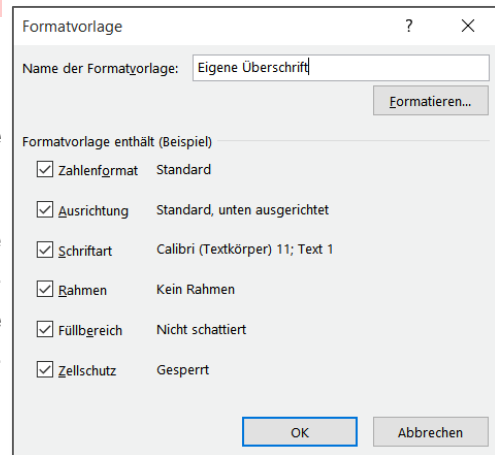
Formatvorlage ? X

Name der Formatvorlage: Eigene Überschrift

Formatieren...

Formatvorlage enthält (Beispiel)

☑ Zahlenformat Standard

☑ Ausrichtung Standard, unten ausgerichtet

☑ Schriftart Calibri (Textkörper) 11; Text 1

☑ Rahmen Kein Rahmen

☑ Füllbereich Nicht schattiert

☑ Zellschutz Gesperrt

OK Abbrechen